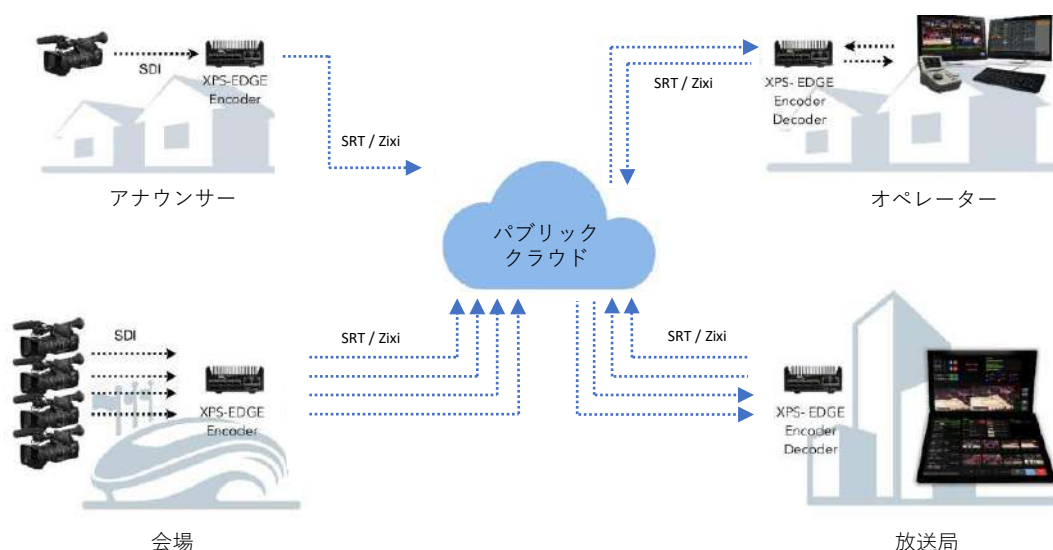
SDI

XPS-EDGE
Encoder

SRT / Zixi

アナウンサー

SRT / Zixi

XPS- EDGE
Encoder
Decoder

オペレーター

パブリック
クラウド

SDI

SRT / Zixi

XPS-EDGE
Encoder

会場

SRT / Zixi

XPS- EDGE
Encoder
Decoder

放送局